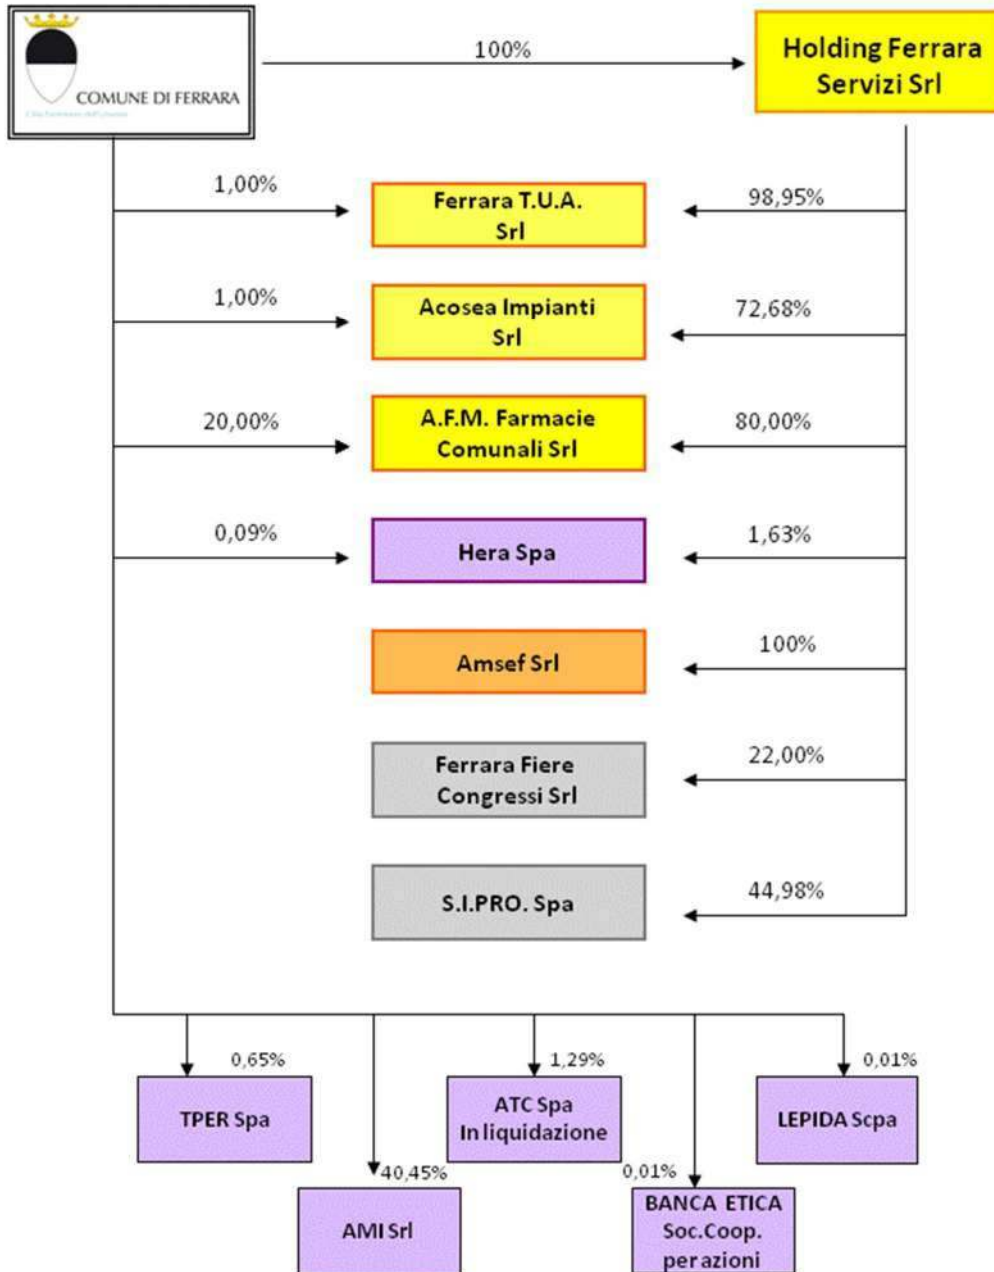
COMUNE DI FERRARA
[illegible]

100%

Holding Ferrara Servizi Srl

1,00%
Ferrara T.U.A. Srl
98,95%

1,00%
Acosea Impianti Srl
72,68%

20,00%
A.F.M. Farmacie Comunali Srl
80,00%

0,09%
Hera Spa
1,63%

Amsef Srl
100%

Ferrara Fiere Congressi Srl
22,00%

S.I.PRO. Spa
44,98%

0,65%
TPER Spa

40,45%
AMI Srl

1,29%
ATC Spa In liquidazione

0,01%
BANCA ETICA Soc.Coop. per azioni

0,01%
LEPIDA Scpa